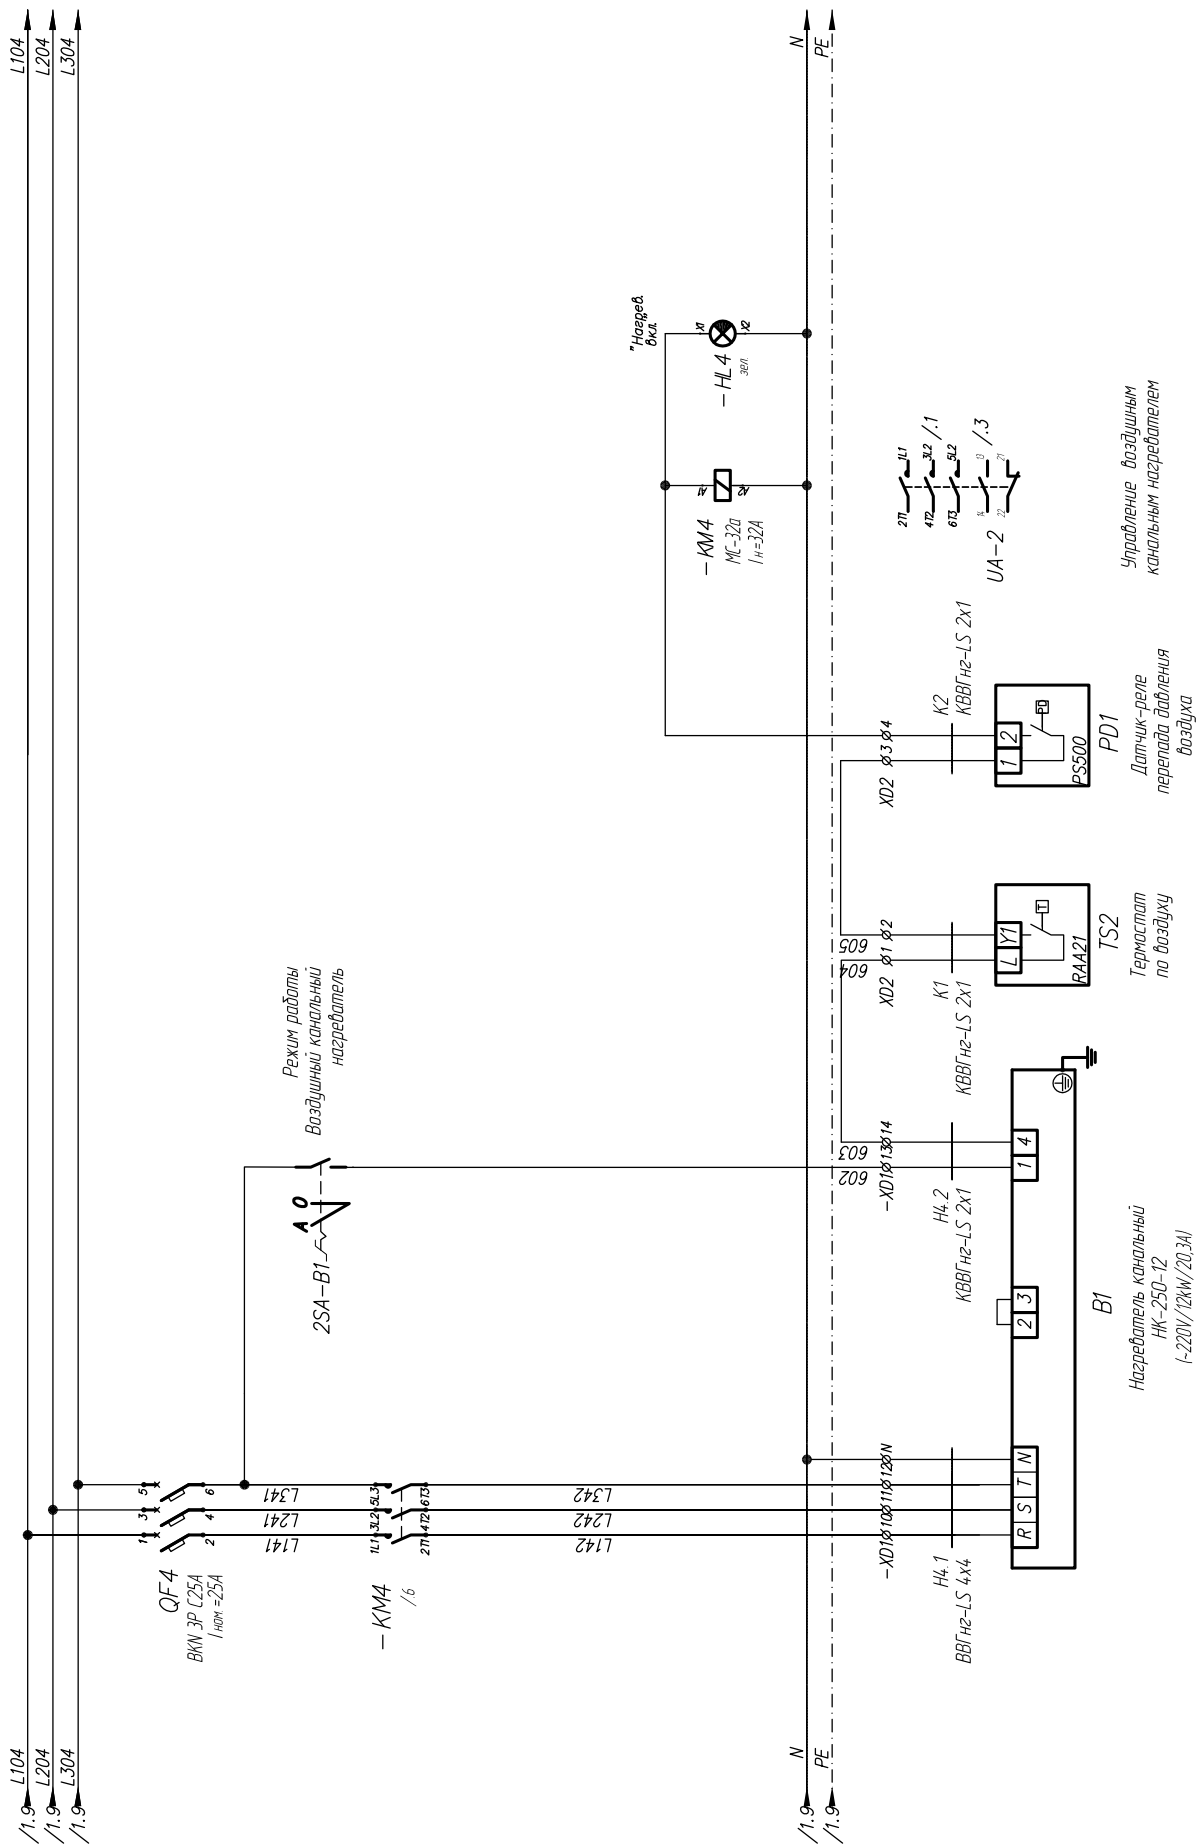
L104
L204
L304
N
PE

"Нагрев. вкл."
X1
X2
-HL4
зел.

A1
A2
-KM4
MC-32a
Iн=32A

1L1
3L2
5L2
13
21
2T1
4T2
6T3
14
22
/.1
/.3
UA-2

Управление воздушным канальным нагревателем

K2
КВВГнг-LS 2x1
XD2
3
4
1
2
PS500
PD1
Датчик-реле перепада давления воздуха

605
604
XD2
1
2
K1
КВВГнг-LS 2x1
L
Y1
RAA21
TS2
Термостат по воздуху

Режим работы
Воздушный канальный нагреватель

2SA-B1
A
0

603
602
-XD1
13
14
H4.2
КВВГнг-LS 2x1
1
4
2
3
B1
Нагреватель канальный
НК-250-12
(~220V/12kW/20,3A)

5
6
3
4
1
2
L341
L241
L141
1L1
3L2
5L3
2T1
4T2
6T3
L342
L242
L142
-XD1
10
11
12
N
H4.1
ВВГнг-LS 4x4
R
S
T
N

QF4
BKN 3P C25A
Iном =25A

-KM4
/6

L104
L204
L304
/1.9
/1.9
/1.9
N
PE
/1.9
/1.9